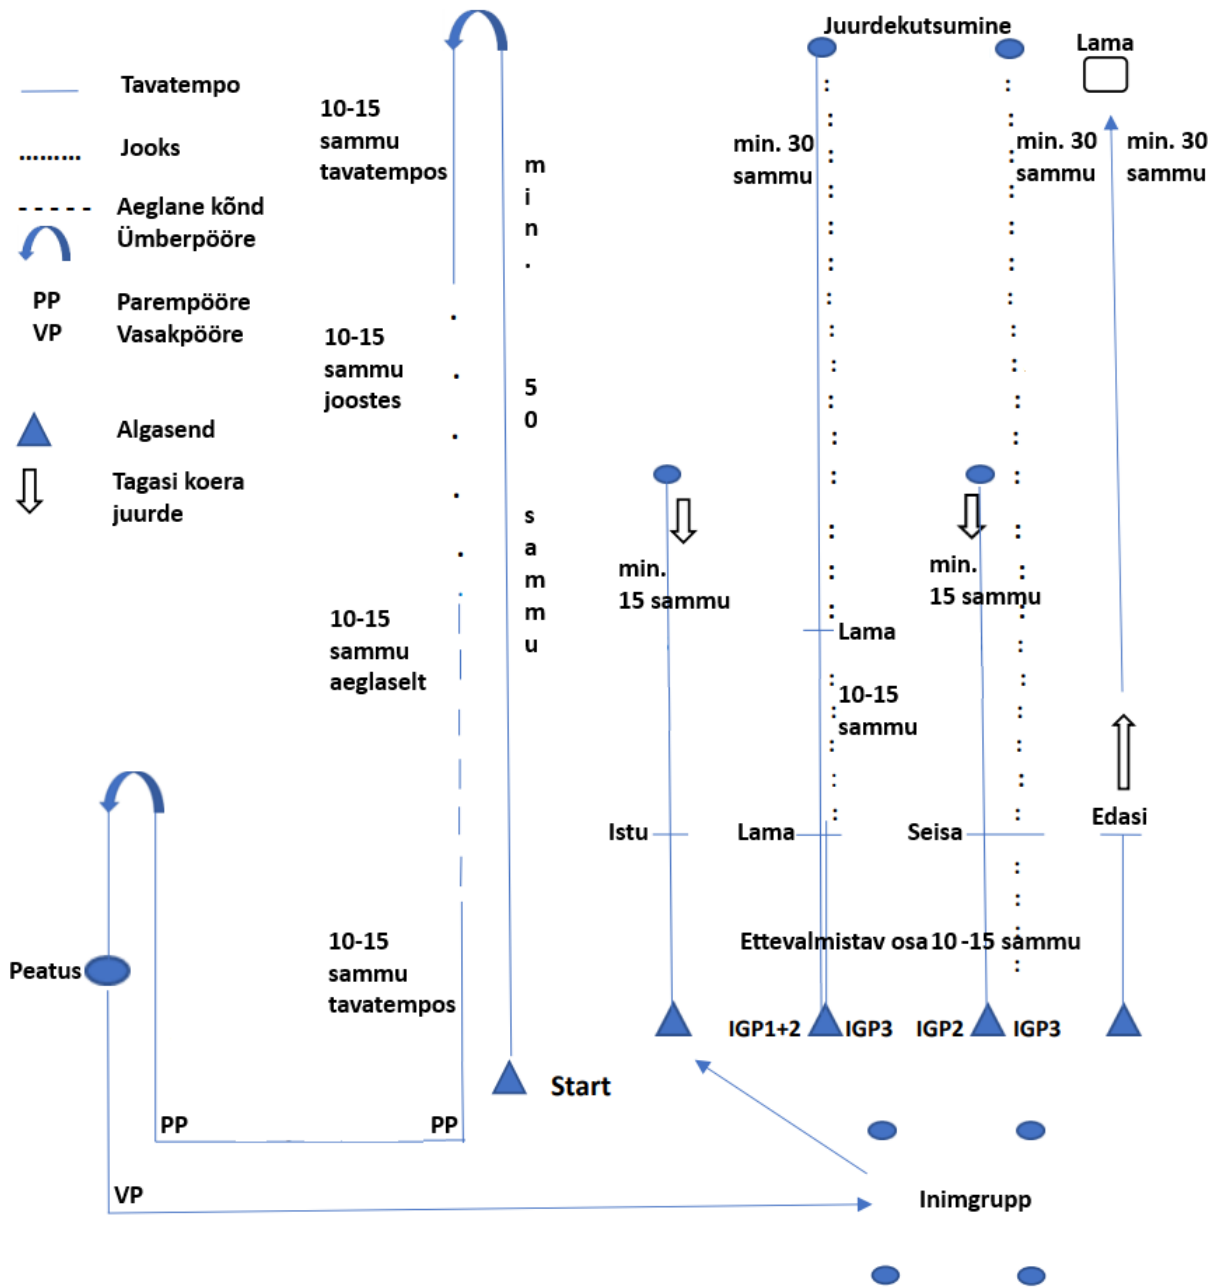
Tavatempo

Jooks

Aeglane kõnd

Ümberpööre

PP Parempööre

VP Vasakpööre

Algasend

Tagasi koera juurde

10-15 sammu tavatempos

10-15 sammu joostes

10-15 sammu aeglaselt

10-15 sammu tavatempos

min. 50 sammu

Start

Peatus

PP

PP

VP

Juurdekutsumine

Lama

min. 30 sammu

min. 30 sammu

min. 30 sammu

min. 15 sammu

min. 15 sammu

Lama

10-15 sammu

Istu

Lama

Seisa

Edasi

Ettevalmistav osa 10 -15 sammu

IGP1+2

IGP3

IGP2

IGP3

Inimgrupp